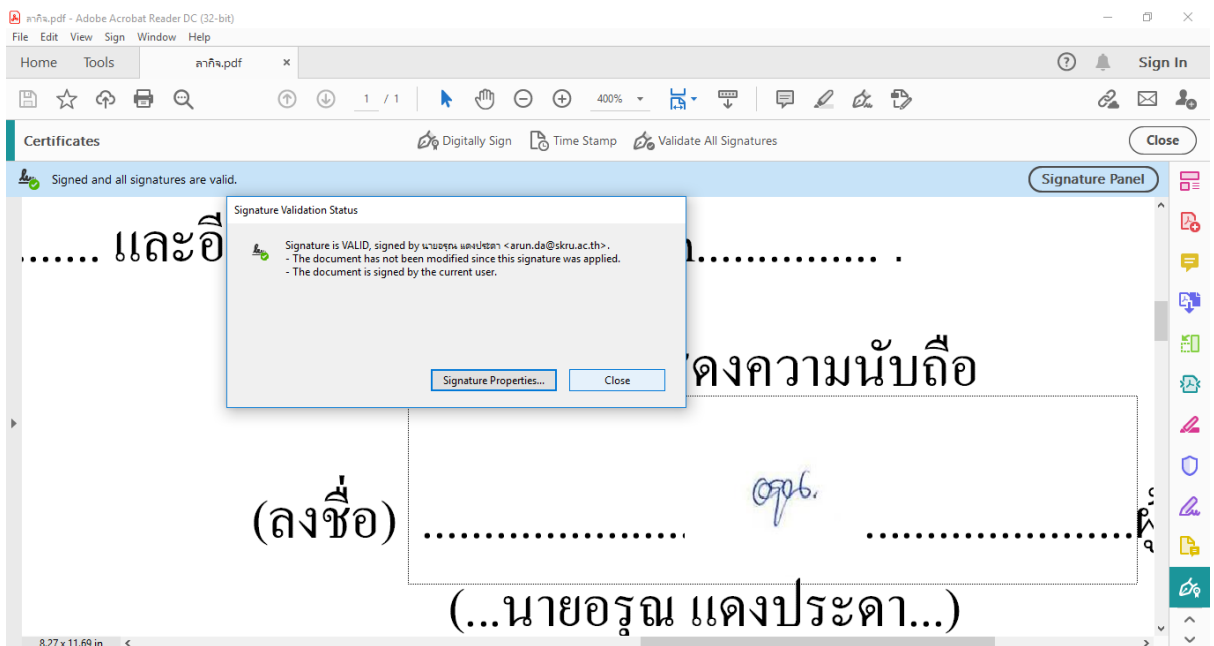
ลากิจ.pdf - Adobe Acrobat Reader DC (32-bit)
File Edit View Sign Window Help
Home Tools ลากิจ.pdf ×
Sign In
1 / 1 400%
Certificates
Digitally Sign Time Stamp Validate All Signatures
Close
Signed and all signatures are valid.
Signature Panel

Signature Validation Status
Signature is VALID, signed by นายอรุณ แดงประดา <arun.da@skru.ac.th>.
- The document has not been modified since this signature was applied.
- The document is signed by the current user.
Signature Properties...
Close

....... และอื่ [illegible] ก............. .

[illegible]แดงความนับถือ

(ลงชื่อ) ........................ ........................ผู้

(...นายอรุณ แดงประดา...)

8.27 x 11.69 in